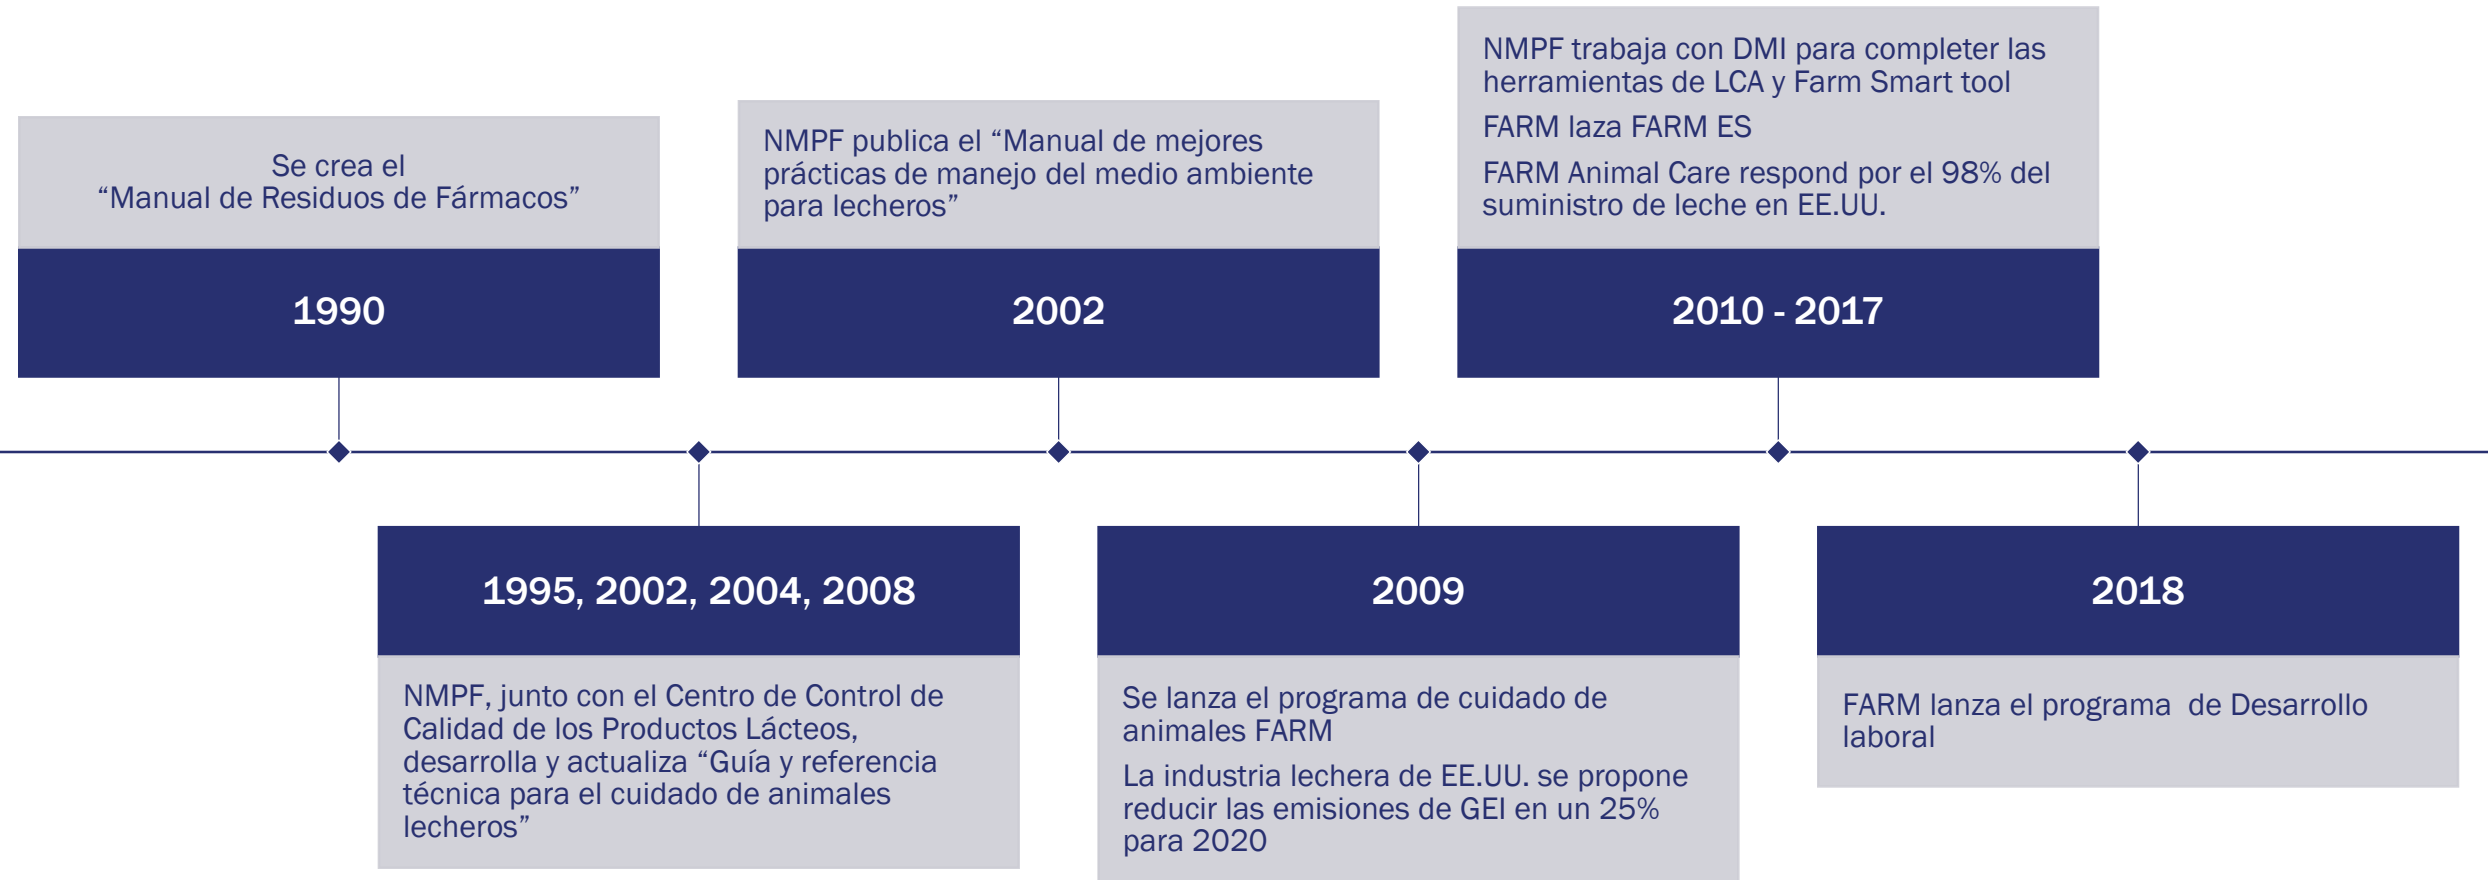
Se crea el
“Manual de Residuos de Fármacos”

1990

1995, 2002, 2004, 2008

NMPF, junto con el Centro de Control de Calidad de los Productos Lácteos, desarrolla y actualiza “Guía y referencia técnica para el cuidado de animales lecheros”

NMPF publica el “Manual de mejores prácticas de manejo del medio ambiente para lecheros”

2002

2009

Se lanza el programa de cuidado de animales FARM

La industria lechera de EE.UU. se propone reducir las emisiones de GEI en un 25% para 2020

NMPF trabaja con DMI para completer las herramientas de LCA y Farm Smart tool

FARM laza FARM ES

FARM Animal Care respond por el 98% del suministro de leche en EE.UU.

2010 - 2017

2018

FARM lanza el programa de Desarrollo laboral